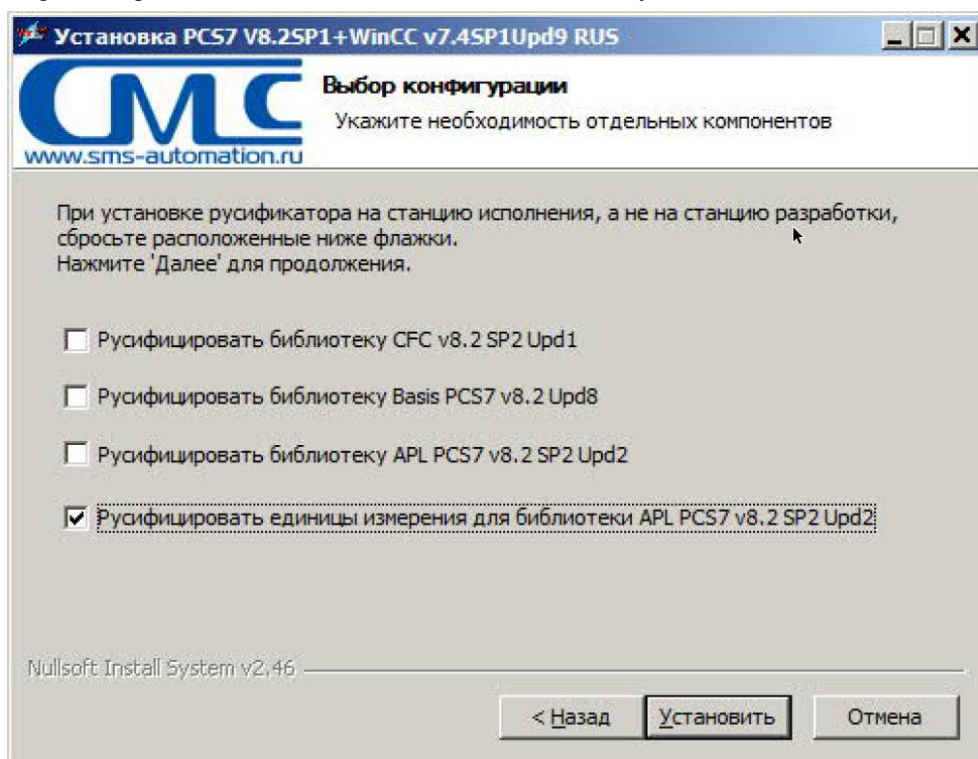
Установка PCS7 V8.2SP1+WinCC v7.4SP1Upd9 RUS

СМС
www.sms-automation.ru

Выбор конфигурации
Укажите необходимость отдельных компонентов

При установке русификатора на станцию исполнения, а не на станцию разработки, сбросьте расположенные ниже флажки.
Нажмите 'Далее' для продолжения.

Русифицировать библиотеку CFC v8.2 SP2 Upd1

Русифицировать библиотеку Basis PCS7 v8.2 Upd8

Русифицировать библиотеку APL PCS7 v8.2 SP2 Upd2

Русифицировать единицы измерения для библиотеки APL PCS7 v8.2 SP2 Upd2

Nullsoft Install System v2.46

< Назад | Установить | Отмена